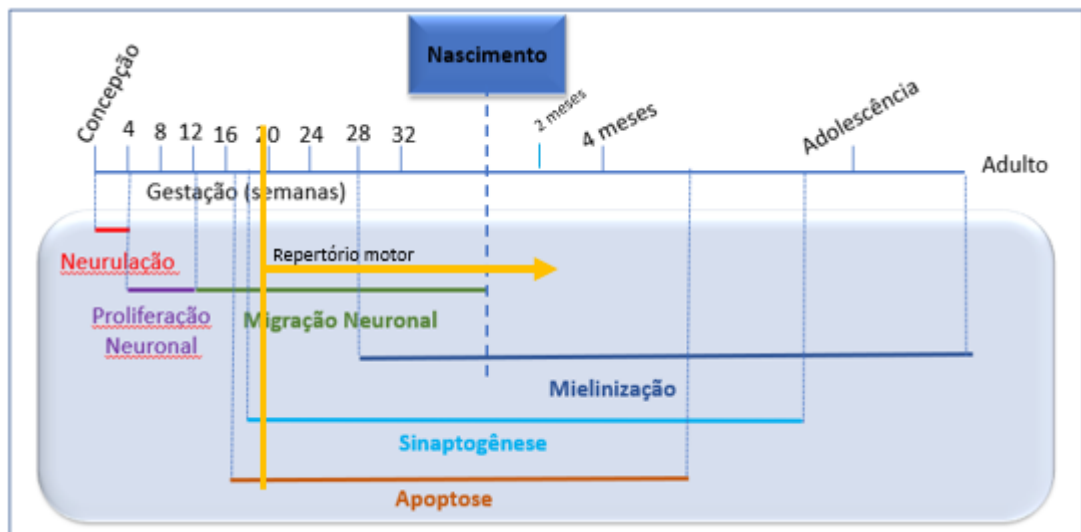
Nascimento

Concepção 4 8 12 16 20 24 28 32 2 meses 4 meses Adolescência Adulto

Gestação (semanas)

Neurulação

Repertório motor

Proliferação Neuronal

Migração Neuronal

Mielinização

Sinaptogênese

Apoptose